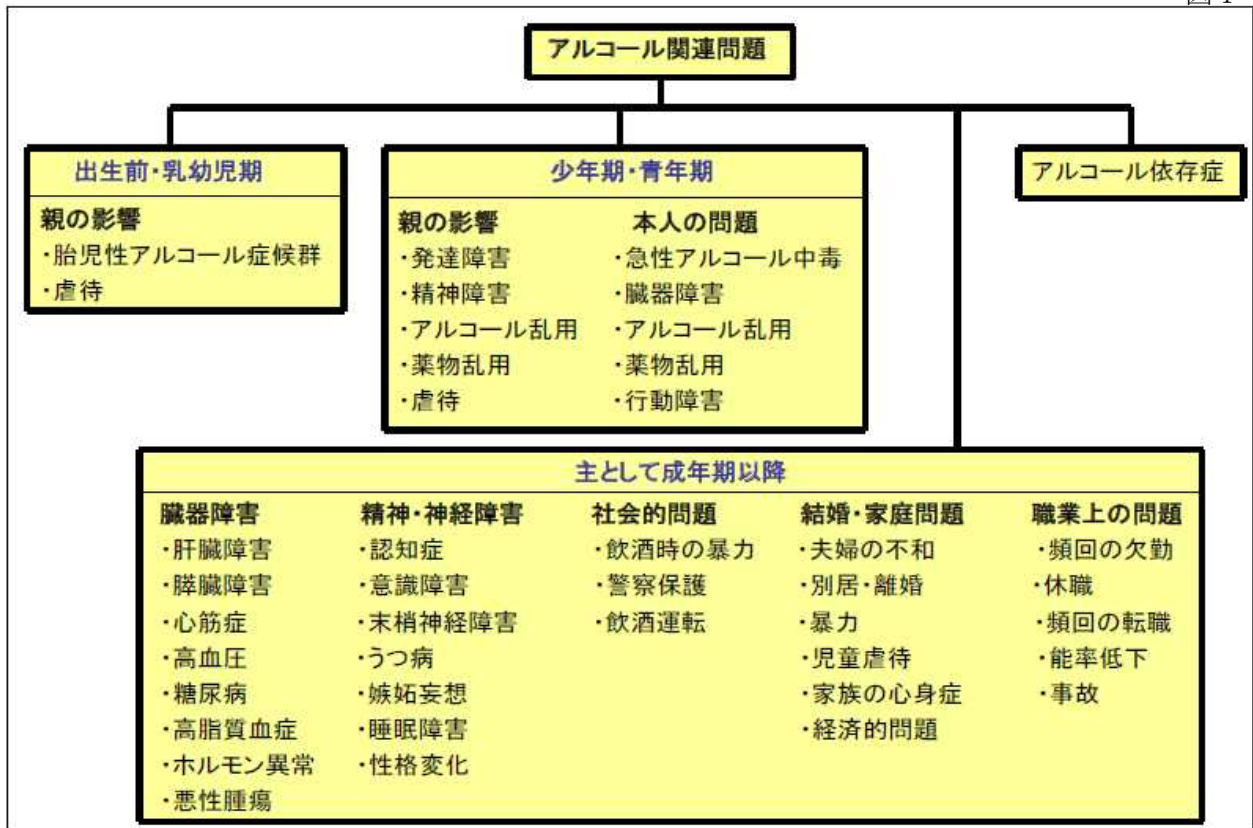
図1

アルコール関連問題

出生前・乳幼児期

親の影響
・胎児性アルコール症候群
・虐待

少年期・青年期

親の影響
・発達障害
・精神障害
・アルコール乱用
・薬物乱用
・虐待

本人の問題
・急性アルコール中毒
・臓器障害
・アルコール乱用
・薬物乱用
・行動障害

アルコール依存症

主として成年期以降

臓器障害
・肝臓障害
・膵臓障害
・心筋症
・高血圧
・糖尿病
・高脂質血症
・ホルモン異常
・悪性腫瘍

精神・神経障害
・認知症
・意識障害
・末梢神経障害
・うつ病
・嫉妬妄想
・睡眠障害
・性格変化

社会的問題
・飲酒時の暴力
・警察保護
・飲酒運転

結婚・家庭問題
・夫婦の不和
・別居・離婚
・暴力
・児童虐待
・家族の心身症
・経済的問題

職業上の問題
・頻回の欠勤
・休職
・頻回の転職
・能率低下
・事故